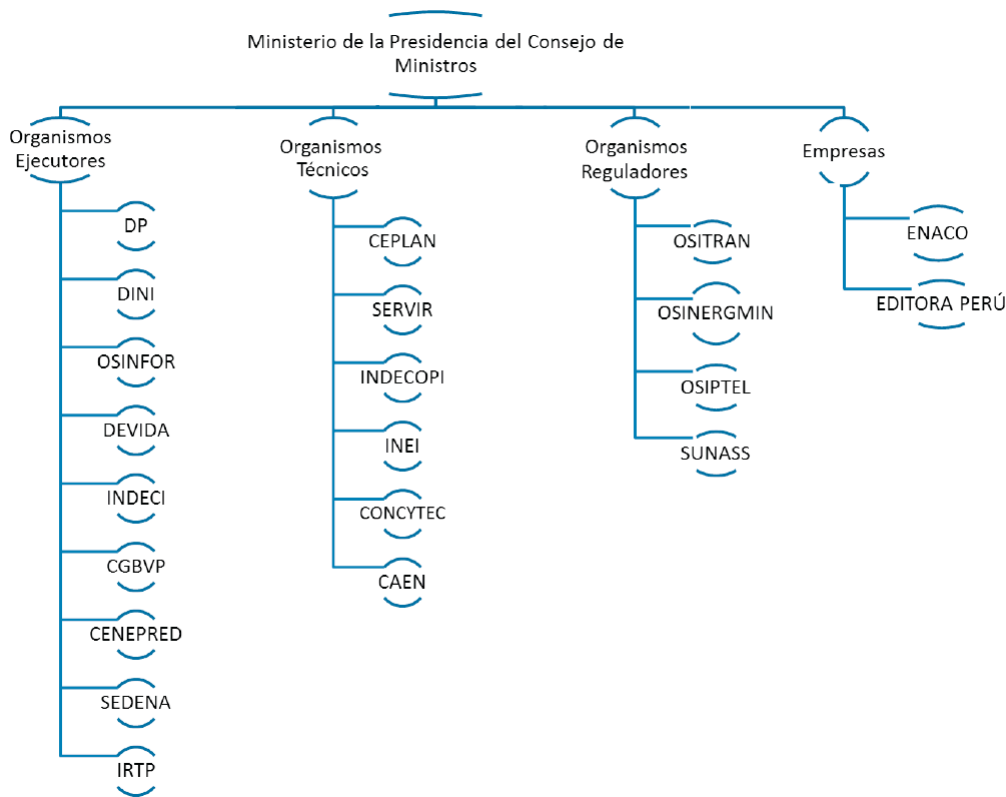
Ministerio de la Presidencia del Consejo de Ministros

Organismos Ejecutores

DP

DINI

OSINFOR

DEVIDA

INDECI

CGBVP

CENEPRED

SEDENA

IRTP

Organismos Técnicos

CEPLAN

SERVIR

INDECOPI

INEI

CONCYTEC

CAEN

Organismos Reguladores

OSITRAN

OSINERGMIN

OSIPTEL

SUNASS

Empresas

ENACO

EDITORA PERÚ